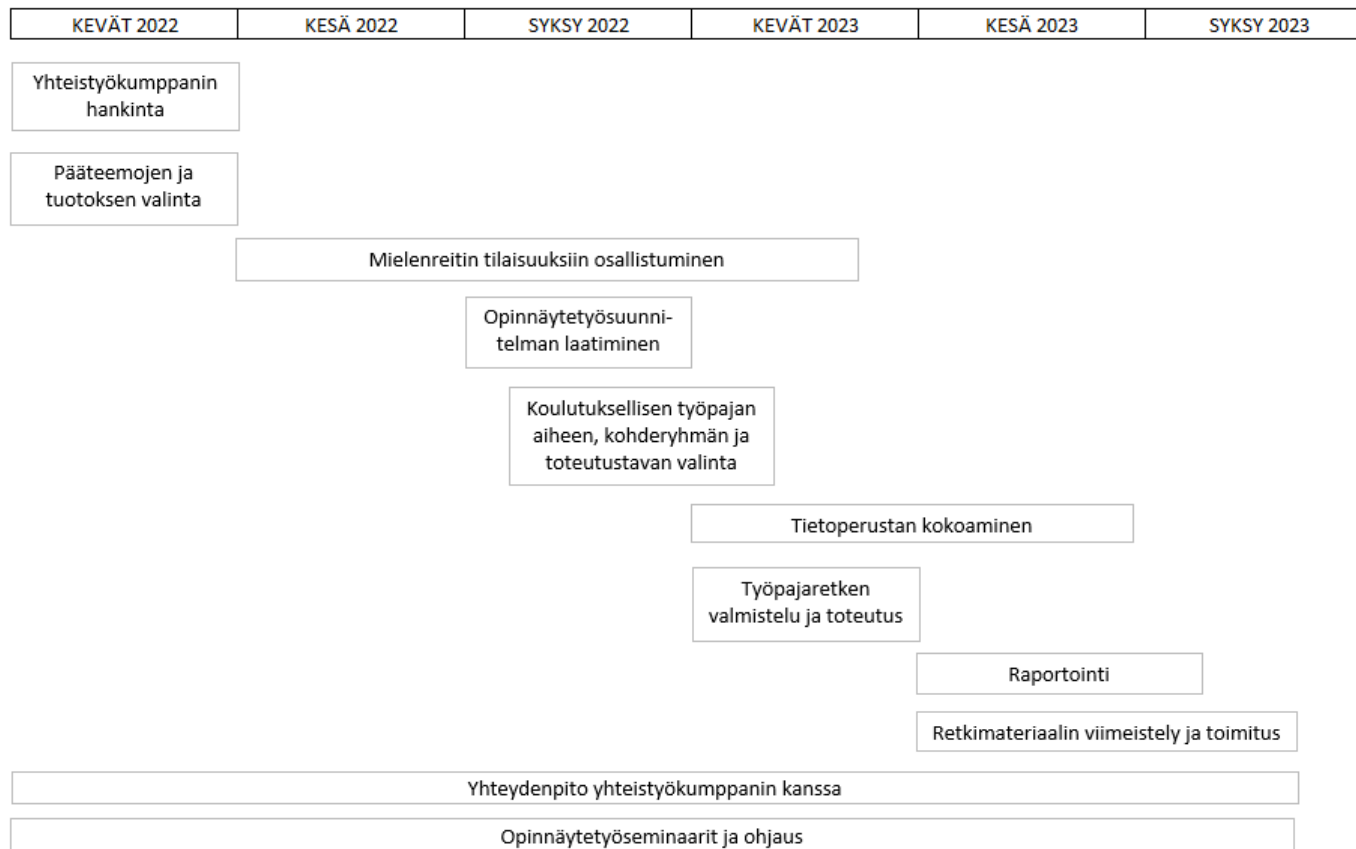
| KEVÄT 2022 | KESÄ 2022 | SYKSY 2022 | KEVÄT 2023 | KESÄ 2023 | SYKSY 2023 |
|---|---|---|---|---|---|

Yhteistyökumppanin hankinta

Pääteemojen ja tuotoksen valinta

Mielenreitin tilaisuuksiin osallistuminen

Opinnäytetyösuunnitelman laatiminen

Koulutuksellisen työpajan aiheen, kohderyhmän ja toteutustavan valinta

Tietoperustan kokoaminen

Työpajaretken valmistelu ja toteutus

Raportointi

Retkimateriaalin viimeistely ja toimitus

Yhteydenpito yhteistyökumppanin kanssa

Opinnäytetyöseminaarit ja ohjaus